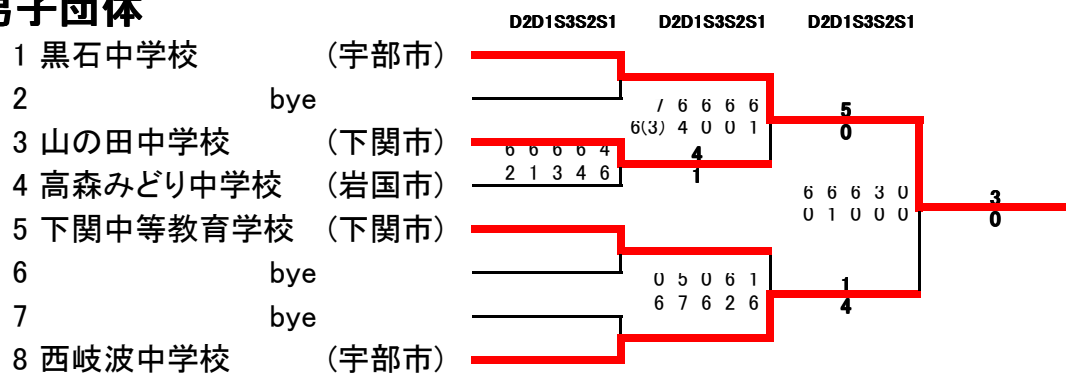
男子団体

D2D1S3S2S1 D2D1S3S2S1 D2D1S3S2S1

1 黒石中学校 （宇部市）
2 bye
3 山の田中学校 （下関市）
4 高森みどり中学校 （岩国市）
5 下関中等教育学校 （下関市）
6 bye
7 bye
8 西岐波中学校 （宇部市）

6 6 6 6 4
2 1 3 4 6

4
1

7 6 6 6 6
6(3) 4 0 0 1

0 5 0 6 1
6 7 6 2 6

5
0

1
4

6 6 6 3 0
0 1 0 0 0

3
0